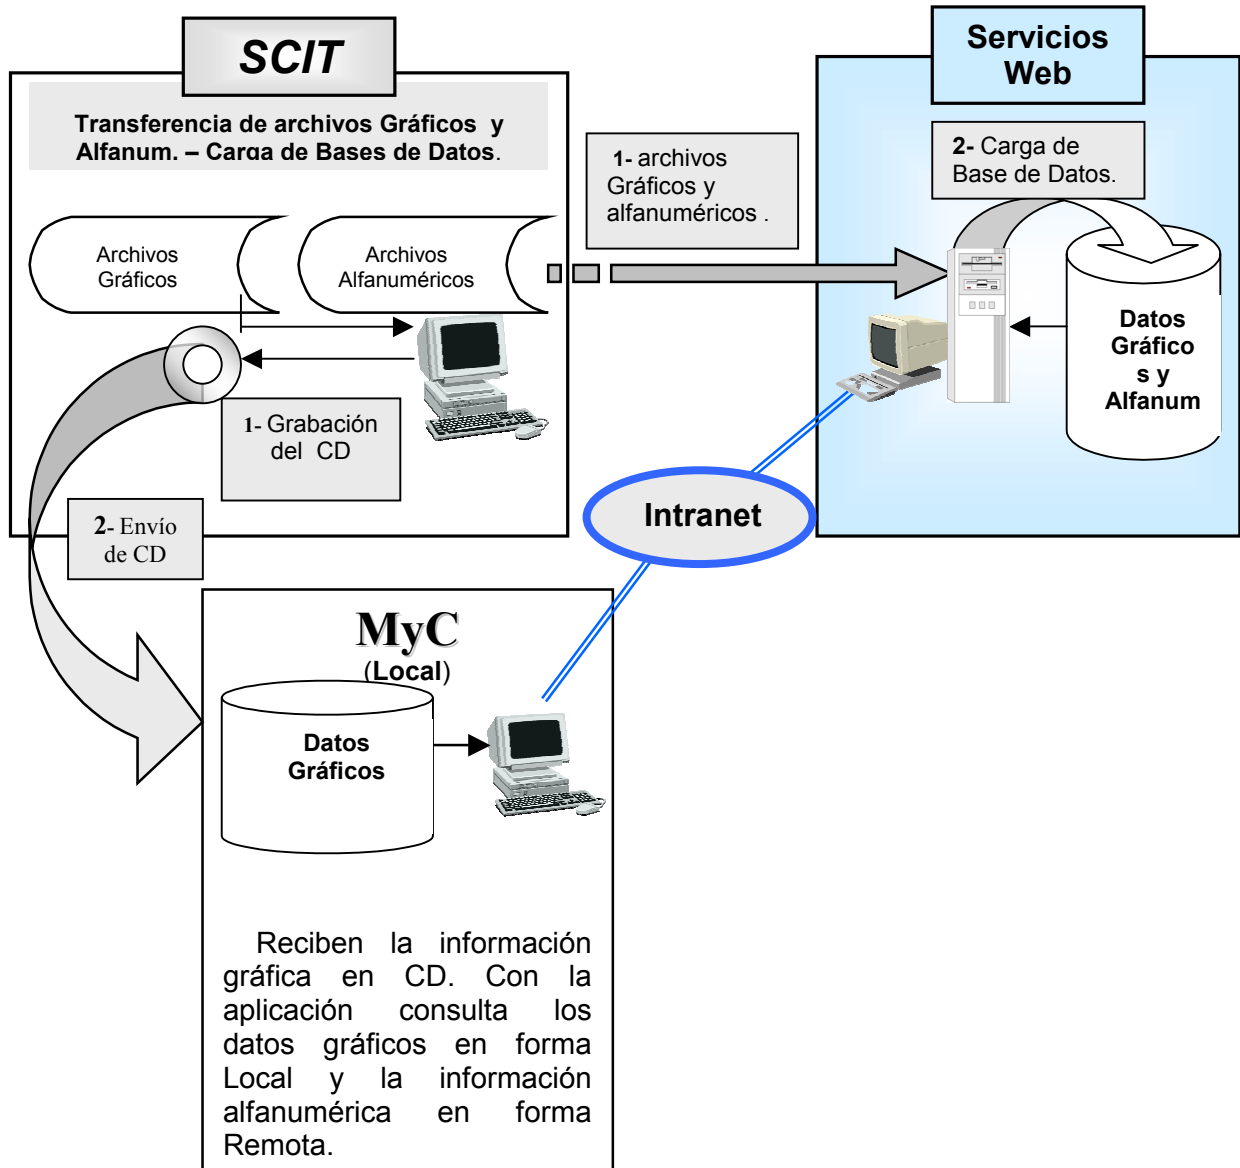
SCIT

Transferencia de archivos Gráficos y Alfanum. – Carga de Bases de Datos.

Archivos Gráficos

Archivos Alfanuméricos

1- Grabación del CD

2- Envío de CD

1- archivos Gráficos y alfanuméricos .

Servicios Web

2- Carga de Base de Datos.

Datos Gráfico s y Alfanum

Intranet

MyC
(Local)

Datos Gráficos

Reciben la información gráfica en CD. Con la aplicación consulta los datos gráficos en forma Local y la información alfanumérica en forma Remota.